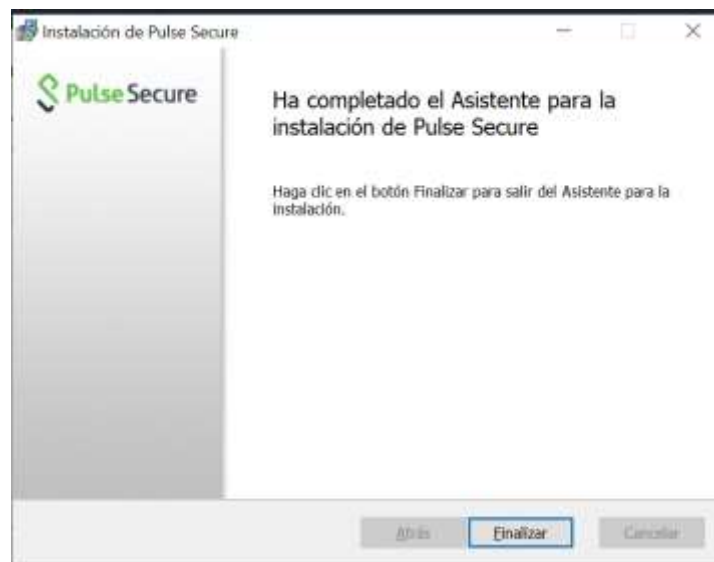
Instalación de Pulse Secure

Pulse Secure

Ha completado el Asistente para la instalación de Pulse Secure

Haga clic en el botón Finalizar para salir del Asistente para la instalación.

Atrás

Finalizar

Cancelar